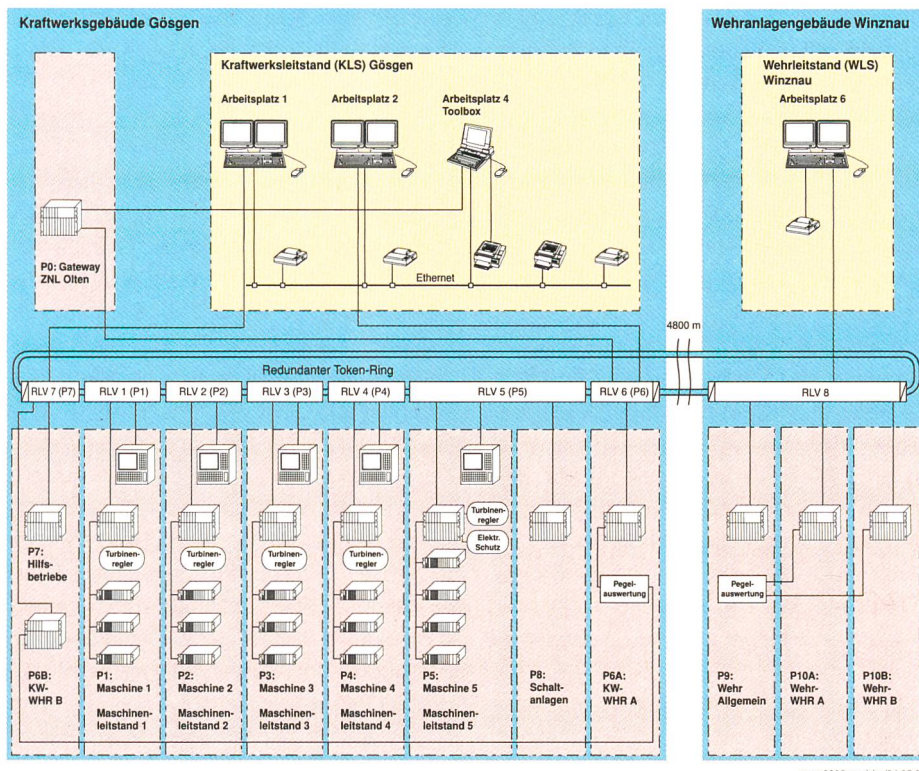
Kraftwerksgebäude Gösgen

Wehranlagengebäude Winznau

Kraftwerksleitstand (KLS) Gösgen

Arbeitsplatz 1

Arbeitsplatz 2

Arbeitsplatz 4 Toolbox

Wehrleitstand (WLS) Winznau

Arbeitsplatz 6

P0: Gateway ZNL Olten

Ethernet

4800 m

Redundanter Token-Ring

RLV 7 (P7)

RLV 1 (P1)

RLV 2 (P2)

RLV 3 (P3)

RLV 4 (P4)

RLV 5 (P5)

RLV 6 (P6)

RLV 8

P7: Hilfsbetriebe

Turbinenregler

Turbinenregler

Turbinenregler

Turbinenregler

Turbinenregler

Elektr. Schutz

Pegelauswertung

Pegelauswertung

P6B: KW-WHR B

P1: Maschine 1

Maschinenleitstand 1

P2: Maschine 2

Maschinenleitstand 2

P3: Maschine 3

Maschinenleitstand 3

P4: Maschine 4

Maschinenleitstand 4

P5: Maschine 5

Maschinenleitstand 5

P8: Schaltanlagen

P6A: KW-WHR A

P9: Wehr Allgemein

P10A: Wehr-WHR A

P10B: Wehr-WHR B